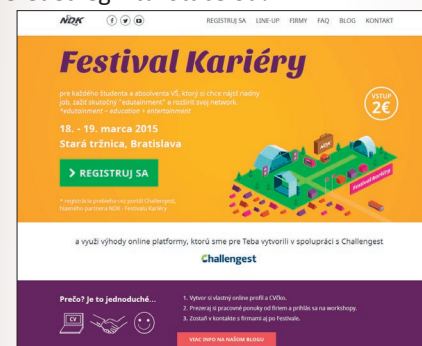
NDK

REGISTRUJ SA LINE-UP FIRMY FAQ BLOG KONTAKT

Festival Kariéry

pre každého študenta a absolventa VŠ, ktorý si chce nájsť riadnu job, zažiť skutočný "edutainment" a rozšíriť svoj network.
*edutainment = education + entertainment

VSTUP 2€

18. - 19. marca 2015
Stará tržnica, Bratislava

> REGISTRUJ SA

* registrácia prebieha cez portál Challengest, hlavného partnera NDK - Festivalu Kariéry

Festival Kariéry

a využi výhody online platformy, ktorú sme pre Teba vytvorili v spolupráci s Challengest

Challengest

Prečo? Je to jednoduché...

CV

1. Vytvor si vlastný online profil a CVčko.
2. Prezeraj si pracovné ponuky od firiem a prihlás sa na workshopy.
3. Zostaň v kontakte s firmami aj po Festivale.

VIAC INFO NA NAŠOM BLOGU